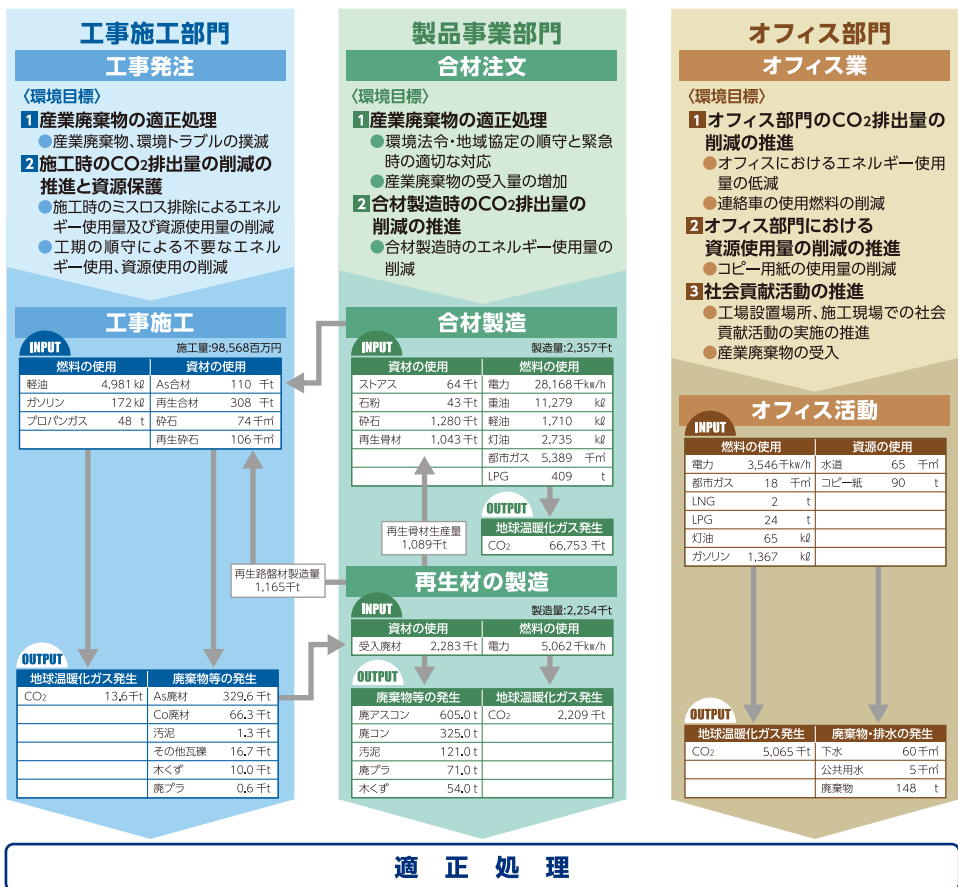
工事施工部門

工事発注

〈環境目標〉

1 産業廃棄物の適正処理
●産業廃棄物、環境トラブルの撲滅

2 施工時のCO₂排出量の削減の推進と資源保護
●施工時のミスロス排除によるエネルギー使用量及び資源使用量の削減
●工期の順守による不要なエネルギー使用、資源使用の削減

工事施工

INPUT

施工量:98,568百万円

| 燃料の使用 | | 資材の使用 | |
|---|---|---|---|
| 軽油 | 4,981 kℓ | As合材 | 110 千t |
| ガソリン | 172 kℓ | 再生合材 | 308 千t |
| プロパンガス | 48 t | 砕石 | 74 千㎥ |
| | | 再生砕石 | 106 千㎥ |

再生路盤材製造量 1,165千t

OUTPUT

| 地球温暖化ガス発生 | | 廃棄物等の発生 | |
|---|---|---|---|
| CO₂ | 13.6 千t | As廃材 | 329.6 千t |
| | | Co廃材 | 66.3 千t |
| | | 汚泥 | 1.3 千t |
| | | その他瓦礫 | 16.7 千t |
| | | 木くず | 10.0 千t |
| | | 廃プラ | 0.6 千t |

製品事業部門

合材注文

〈環境目標〉

1 産業廃棄物の適正処理
●環境法令・地域協定の順守と緊急時の適切な対応
●産業廃棄物の受入量の増加

2 合材製造時のCO₂排出量の削減の推進
●合材製造時のエネルギー使用量の削減

合材製造

INPUT

製造量:2,357千t

| 資材の使用 | | 燃料の使用 | |
|---|---|---|---|
| ストアス | 64 千t | 電力 | 28,168 千kW/h |
| 石粉 | 43 千t | 重油 | 11,279 kℓ |
| 砕石 | 1,280 千t | 軽油 | 1,710 kℓ |
| 再生骨材 | 1,043 千t | 灯油 | 2,735 kℓ |
| | | 都市ガス | 5,389 千㎥ |
| | | LPG | 409 t |

再生骨材生産量 1,089千t

OUTPUT

| 地球温暖化ガス発生 | |
|---|---|
| CO₂ | 66,753 千t |

再生材の製造

INPUT

製造量:2,254千t

| 資材の使用 | | 燃料の使用 | |
|---|---|---|---|
| 受入廃材 | 2,283 千t | 電力 | 5,062 千kW/h |

OUTPUT

| 廃棄物等の発生 | | 地球温暖化ガス発生 | |
|---|---|---|---|
| 廃アスコン | 605.0 t | CO₂ | 2,209 千t |
| 廃コン | 325.0 t | | |
| 汚泥 | 121.0 t | | |
| 廃プラ | 71.0 t | | |
| 木くず | 54.0 t | | |

オフィス部門

オフィス業

〈環境目標〉

1 オフィス部門のCO₂排出量の削減の推進
●オフィスにおけるエネルギー使用量の低減
●連絡車の使用燃料の削減

2 オフィス部門における資源使用量の削減の推進
●コピー用紙の使用量の削減

3 社会貢献活動の推進
●工場設置場所、施工現場での社会貢献活動の実施の推進
●産業廃棄物の受入

オフィス活動

INPUT

| 燃料の使用 | | 資源の使用 | |
|---|---|---|---|
| 電力 | 3,546 千kW/h | 水道 | 65 千㎥ |
| 都市ガス | 18 千㎥ | コピー紙 | 90 t |
| LNG | 2 t | | |
| LPG | 24 t | | |
| 灯油 | 65 kℓ | | |
| ガソリン | 1,367 kℓ | | |

OUTPUT

| 地球温暖化ガス発生 | | 廃棄物・排水の発生 | |
|---|---|---|---|
| CO₂ | 5,065 千t | 下水 | 60 千㎥ |
| | | 公共用水 | 5 千㎥ |
| | | 廃棄物 | 148 t |

適 正 処 理